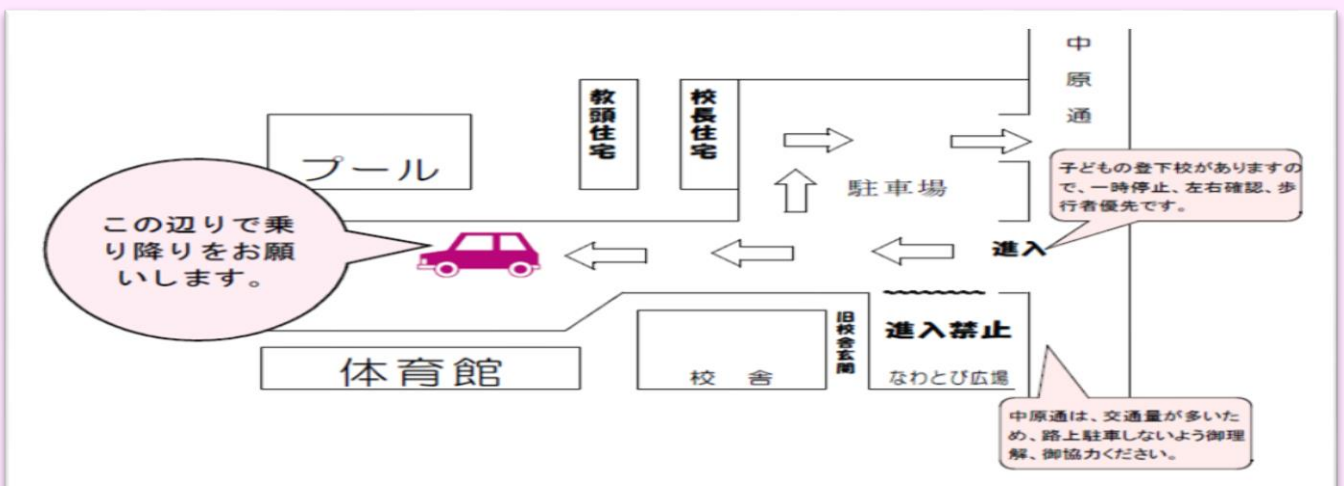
中原通

教頭住宅

校長住宅

プール

駐車場

子どもの登下校がありますので、一時停止、左右確認、歩行者優先です。

この辺りで乗り降りをお願いします。

進入

進入禁止

旧校舎玄関

体育館

校舎

なわとび広場

中原通は、交通量が多いため、路上駐車しないよう御理解、御協力ください。